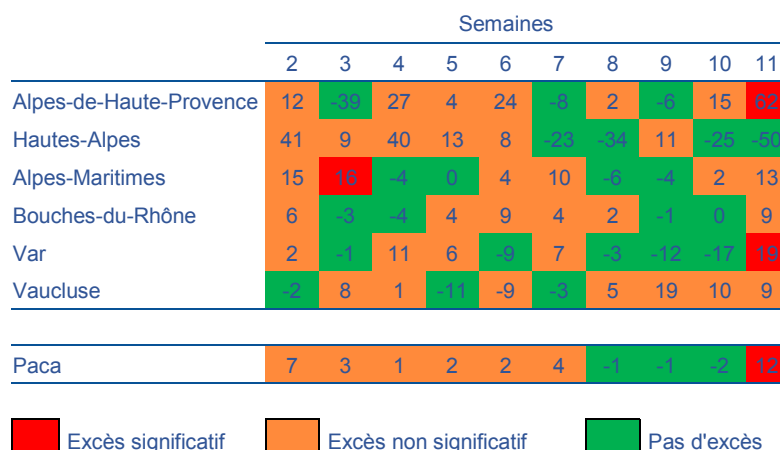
Semaines

| | 2 | 3 | 4 | 5 | 6 | 7 | 8 | 9 | 10 | 11 |
|---|---|---|---|---|---|---|---|---|---|---|
| Alpes-de-Haute-Provence | 12 | -39 | 27 | 4 | 24 | -8 | 2 | -6 | 15 | 62 |
| Hautes-Alpes | 41 | 9 | 40 | 13 | 8 | -23 | -34 | 11 | -25 | -50 |
| Alpes-Maritimes | 15 | 16 | -4 | 0 | 4 | 10 | -6 | -4 | 2 | 13 |
| Bouches-du-Rhône | 6 | -3 | -4 | 4 | 9 | 4 | 2 | -1 | 0 | 9 |
| Var | 2 | -1 | 11 | 6 | -9 | 7 | -3 | -12 | -17 | 19 |
| Vaucluse | -2 | 8 | 1 | -11 | -9 | -3 | 5 | 19 | 10 | 9 |
| | | | | | | | | | | |
| Paca | 7 | 3 | 1 | 2 | 2 | 4 | -1 | -1 | -2 | 12 |

Excès significatif
Excès non significatif
Pas d'excès